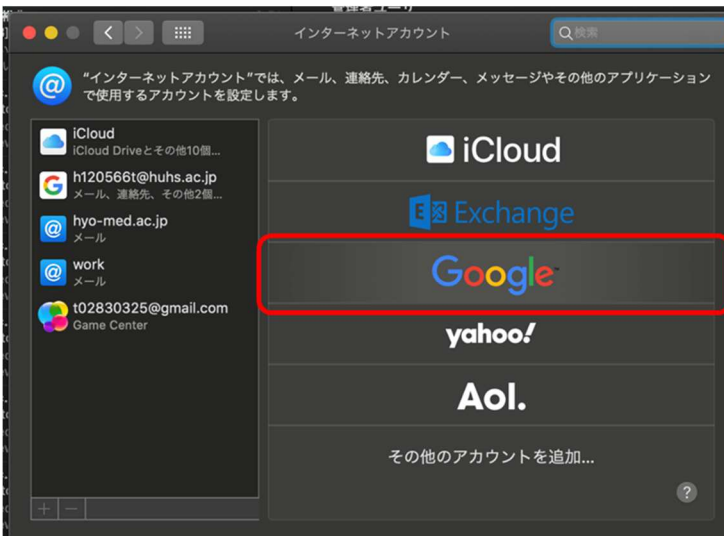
インターネットアカウント

検索

“インターネットアカウント”では、メール、連絡先、カレンダー、メッセージやその他のアプリケーションで使用するアカウントを設定します。

iCloud
iCloud Driveとその他10個...

h120566t@huhs.ac.jp
メール、連絡先、その他2個...

hyo-med.ac.jp
メール

work
メール

t02830325@gmail.com
Game Center

+ −

iCloud

Exchange

Google

yahoo!

Aol.

その他のアカウントを追加...

?